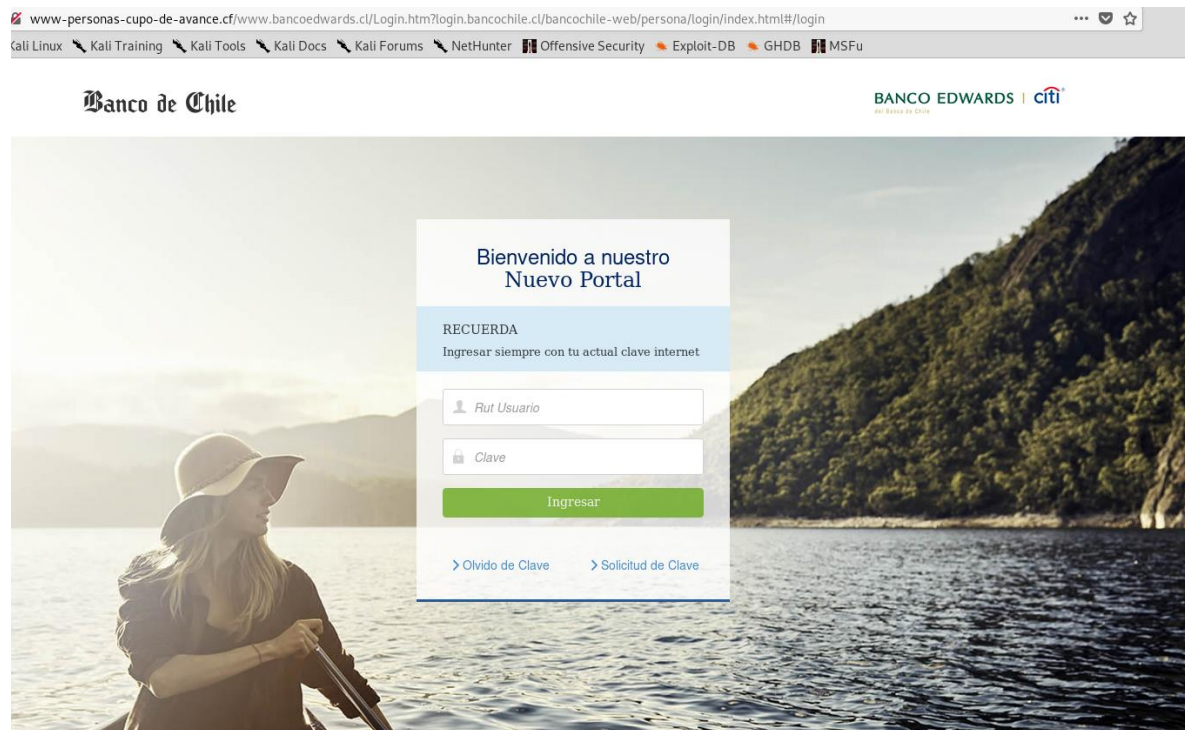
www-personas-cupo-de-avance.cf/www.bancoedwards.cl/Login.htm?login.bancochile.cl/bancochile-web/persona/login/index.html#/login

Kali Linux Kali Training Kali Tools Kali Docs Kali Forums NetHunter Offensive Security Exploit-DB GHDB MSFu

Banco de Chile

BANCO EDWARDS | citi
del Banco de Chile

Bienvenido a nuestro
Nuevo Portal

RECUERDA
Ingresar siempre con tu actual clave internet

Rut Usuario

Clave

Ingresar

> Olvido de Clave

> Solicitud de Clave